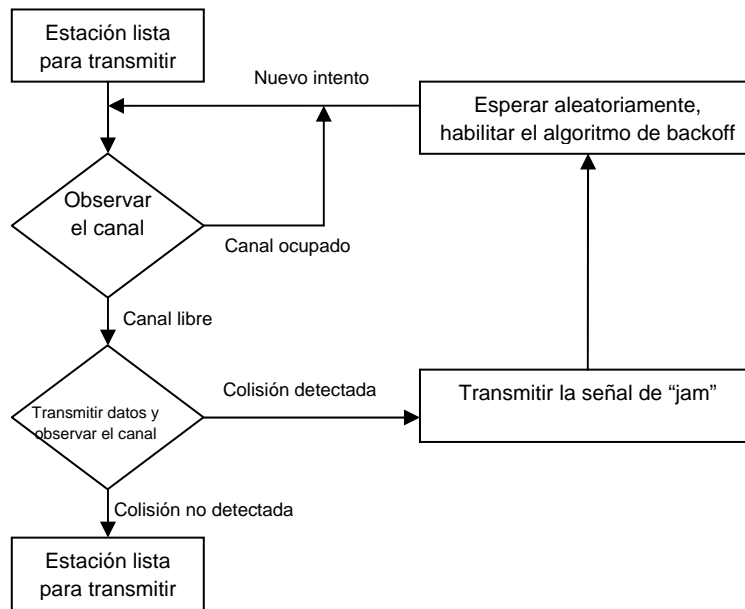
Estación lista para transmitir

Nuevo intento

Esperar aleatoriamente, habilitar el algoritmo de backoff

Observar el canal

Canal ocupado

Canal libre

Colisión detectada

Transmitir datos y observar el canal

Transmitir la señal de “jam”

Colisión no detectada

Estación lista para transmitir